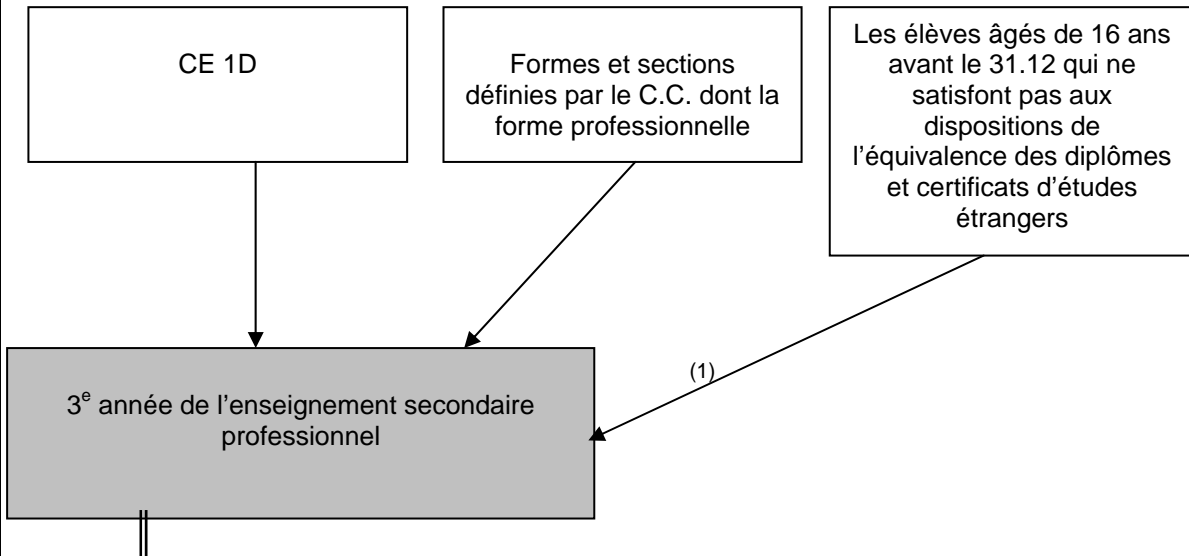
CE 1D

Formes et sections définies par le C.C. dont la forme professionnelle

Les élèves âgés de 16 ans avant le 31.12 qui ne satisfont pas aux dispositions de l'équivalence des diplômes et certificats d'études étrangers

(1)

$3^e$ année de l'enseignement secondaire professionnel